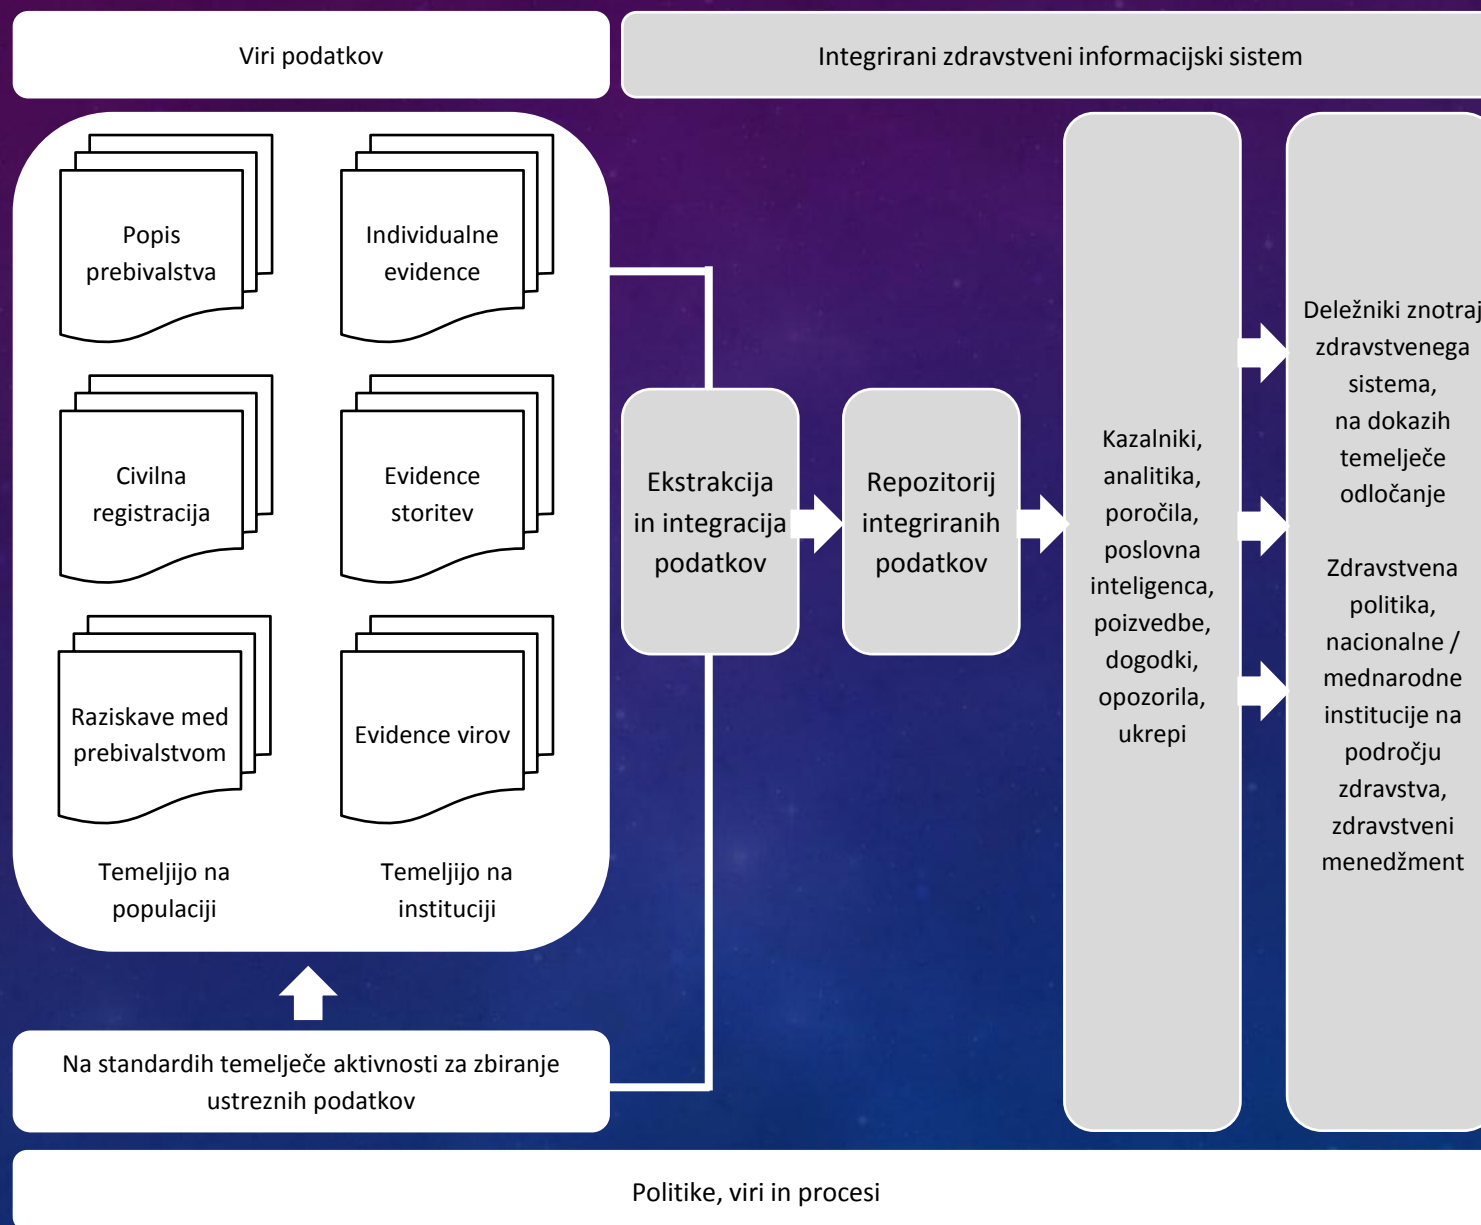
Viri podatkov

Integrirani zdravstveni informacijski sistem

Popis prebivalstva

Individualne evidence

Civilna registracija

Evidence storitev

Raziskave med prebivalstvom

Evidence virov

Temeljijo na populaciji

Temeljijo na instituciji

Ekstrakcija in integracija podatkov

Repozitorij integriranih podatkov

Kazalniki, analitika, poročila, poslovna inteligenca, poizvedbe, dogodki, opozorila, ukrepi

Deležniki znotraj zdravstvenega sistema, na dokazih temelječe odločanje

Zdravstvena politika, nacionalne / mednarodne institucije na področju zdravstva, zdravstveni menedžment

Na standardih temelječe aktivnosti za zbiranje ustreznih podatkov

Politike, viri in procesi